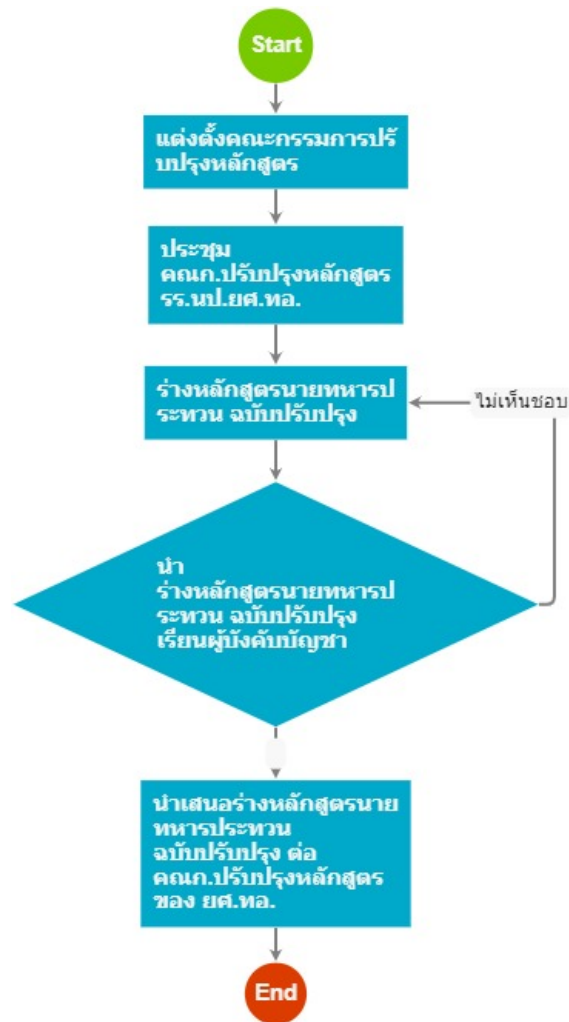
Start

แต่งตั้งคณะกรรมการปรับปรุงหลักสูตร

ประชุม คณก.ปรับปรุงหลักสูตร รร.นป.ยศ.ทอ.

ร่างหลักสูตรนายทหารประทวน ฉบับปรับปรุง

ไม่เห็นชอบ

นำ ร่างหลักสูตรนายทหารประทวน ฉบับปรับปรุง เรียนผู้บังคับบัญชา

นำเสนอร่างหลักสูตรนายทหารประทวน ฉบับปรับปรุง ต่อ คณก.ปรับปรุงหลักสูตร ของ ยศ.ทอ.

End